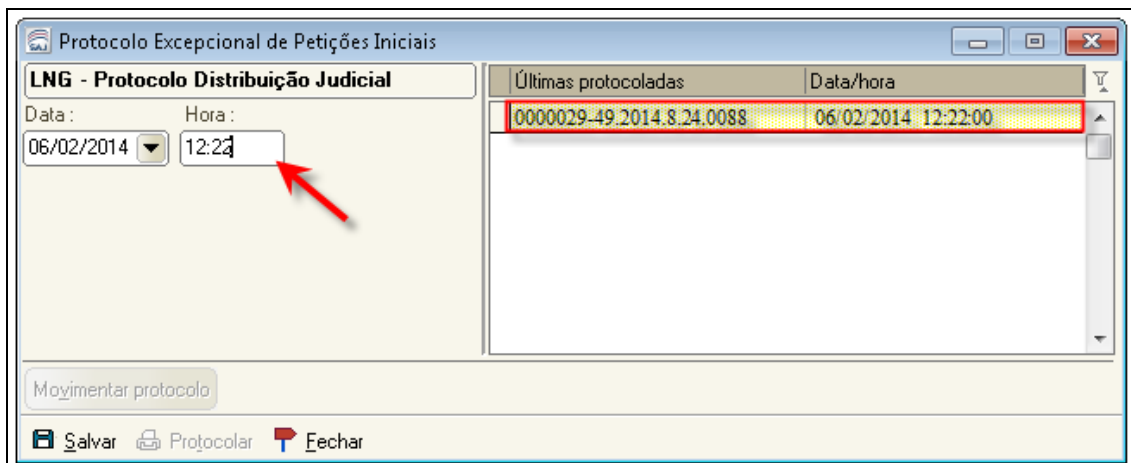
Protocolo Excepcional de Petições Iniciais

LNG - Protocolo Distribuição Judicial

Data :
06/02/2014

Hora :
12:22

| Últimas protocoladas | Data/hora |
|---|---|
| 0000029-49.2014.8.24.0088 | 06/02/2014 12:22:00 |

Movimentar protocolo

Salvar Protocolar Fechar